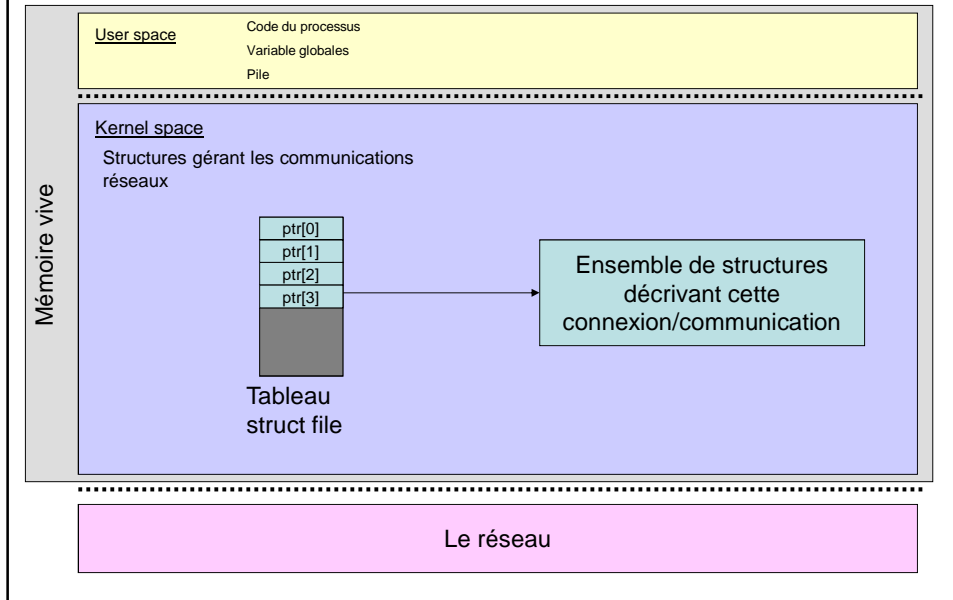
Mémoire vive

User space
Code du processus
Variable globales
Pile

Kernel space
Structures gérant les communications réseaux

ptr[0]
ptr[1]
ptr[2]
ptr[3]

Tableau struct file

Ensemble de structures décrivant cette connexion/communication

Le réseau